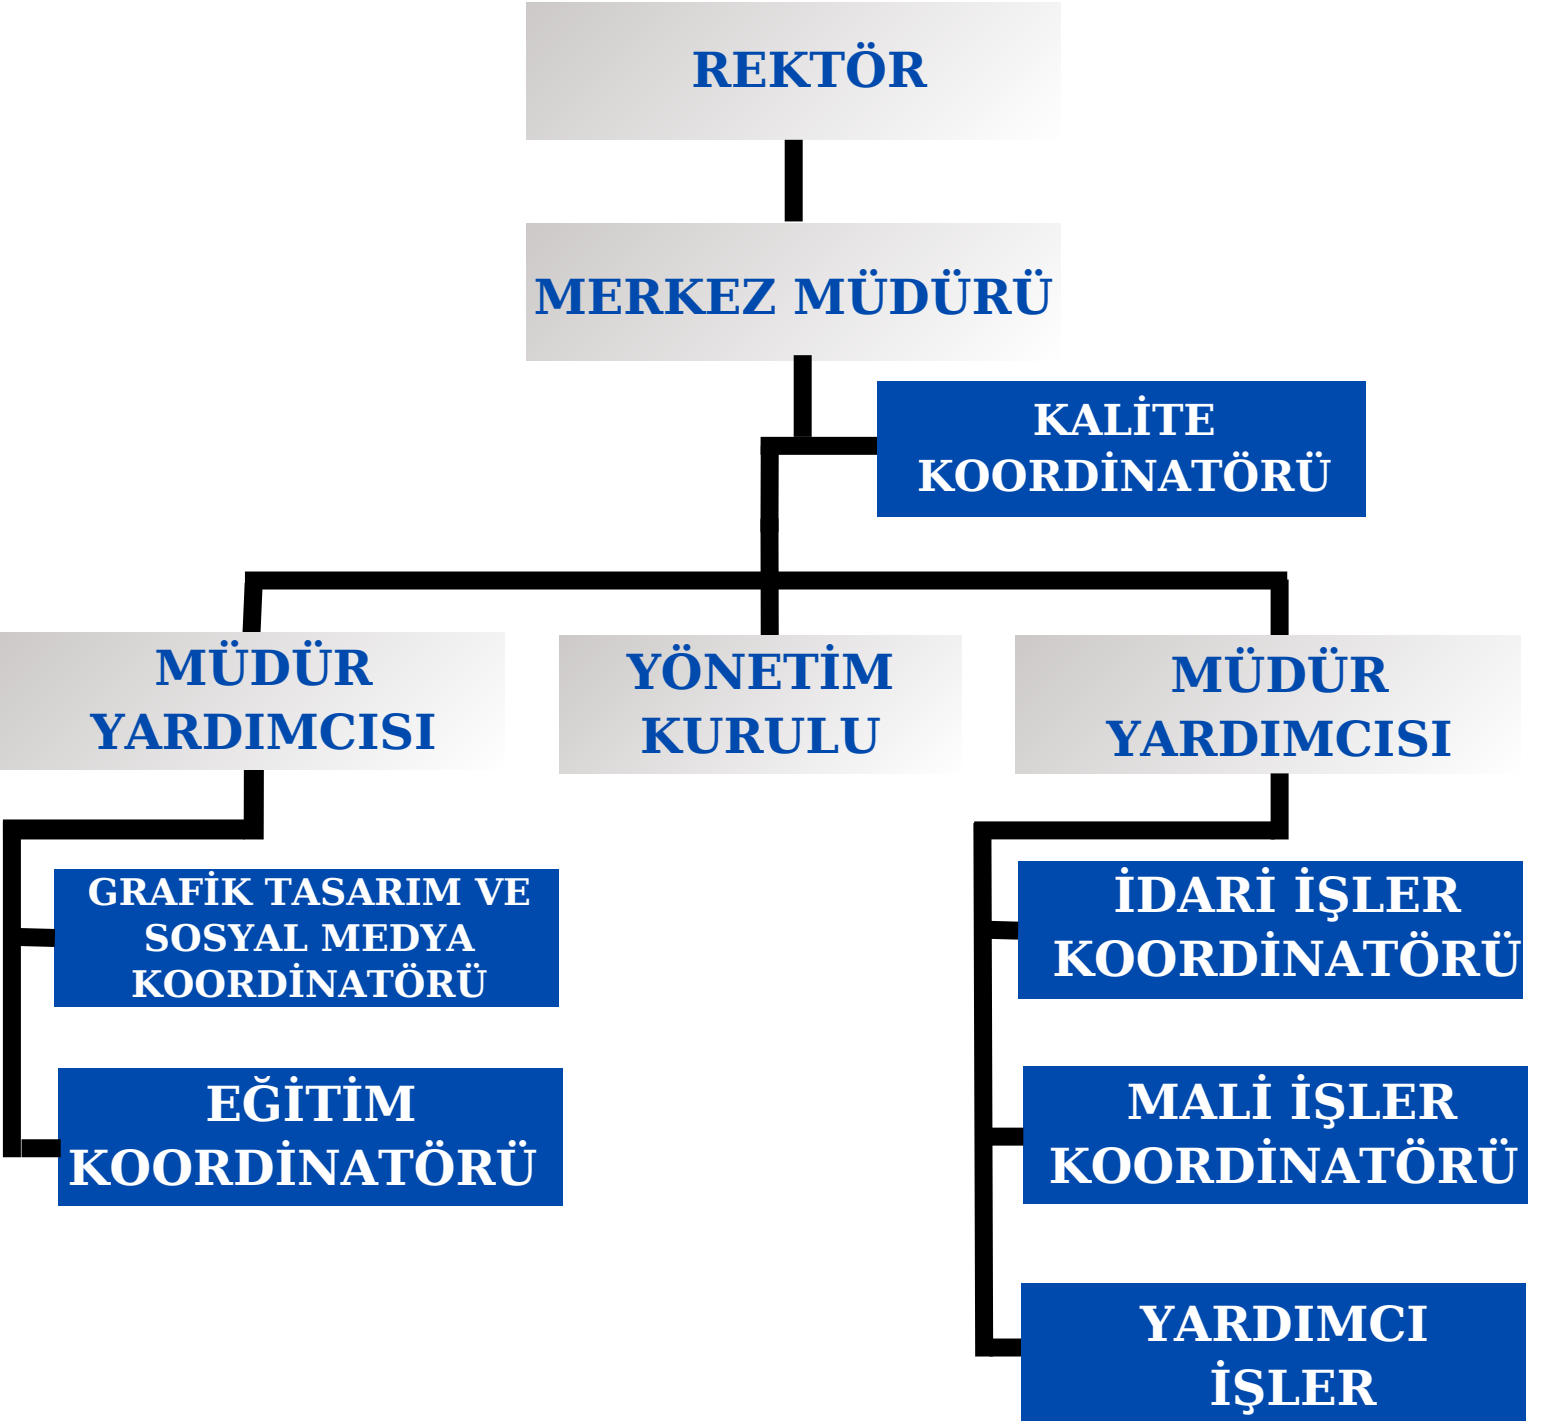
REKTÖR

MERKEZ MÜDÜRÜ

KALİTE KOORDİNATÖRÜ

MÜDÜR YARDIMCISI

YÖNETİM KURULU

MÜDÜR YARDIMCISI

GRAFİK TASARIM VE SOSYAL MEDYA KOORDİNATÖRÜ

EĞİTİM KOORDİNATÖRÜ

İDARİ İŞLER KOORDİNATÖRÜ

MALİ İŞLER KOORDİNATÖRÜ

YARDIMCI İŞLER